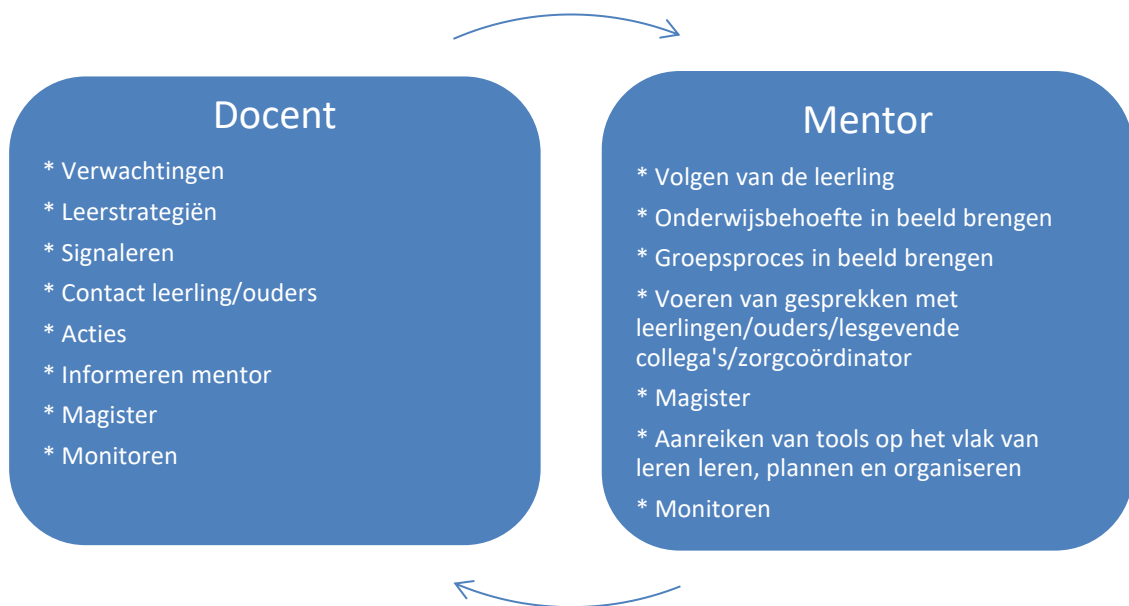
Docent

\* Verwachtingen

\* Leerstrategiën

\* Signaleren

\* Contact leerling/ouders

\* Acties

\* Informeren mentor

\* Magister

\* Monitoren

Mentor

\* Volgen van de leerling

\* Onderwijsbehoefte in beeld brengen

\* Groepsproces in beeld brengen

\* Voeren van gesprekken met leerlingen/ouders/lesgevende collega's/zorgcoördinator

\* Magister

\* Aanreiken van tools op het vlak van leren leren, plannen en organiseren

\* Monitoren